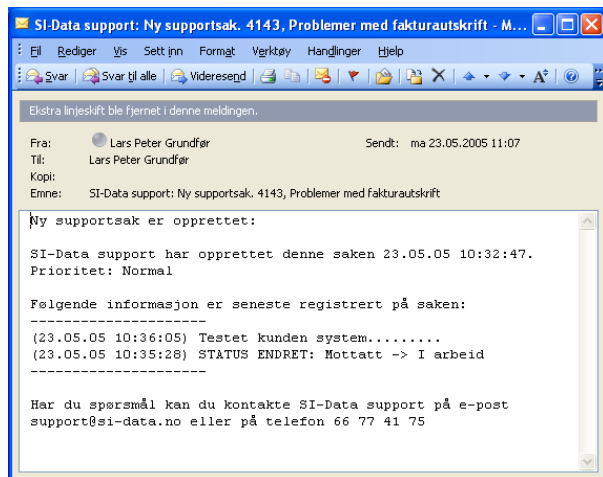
SI-Data support: Ny supportsak. 4143, Problemer med fakturautskrift - M...

Fil Rediger Vis Sett inn Format Verktøy Handlinger Hjelp

Svar Svar til alle Videresend

Ekstra linjeskift ble fjernet i denne meldingen.

Fra: Lars Peter Grundfør Sendt: ma 23.05.2005 11:07
Til: Lars Peter Grundfør
Kopi:
Emne: SI-Data support: Ny supportsak. 4143, Problemer med fakturautskrift

Ny supportsak er opprettet:

SI-Data support har opprettet denne saken 23.05.05 10:32:47.
Prioritet: Normal

Følgende informasjon er seneste registrert på saken:
---------------------
(23.05.05 10:36:05) Testet kunden system.........
(23.05.05 10:35:28) STATUS ENDRET: Mottatt -> I arbeid
---------------------

Har du spørsmål kan du kontakte SI-Data support på e-post support@si-data.no eller på telefon 66 77 41 75